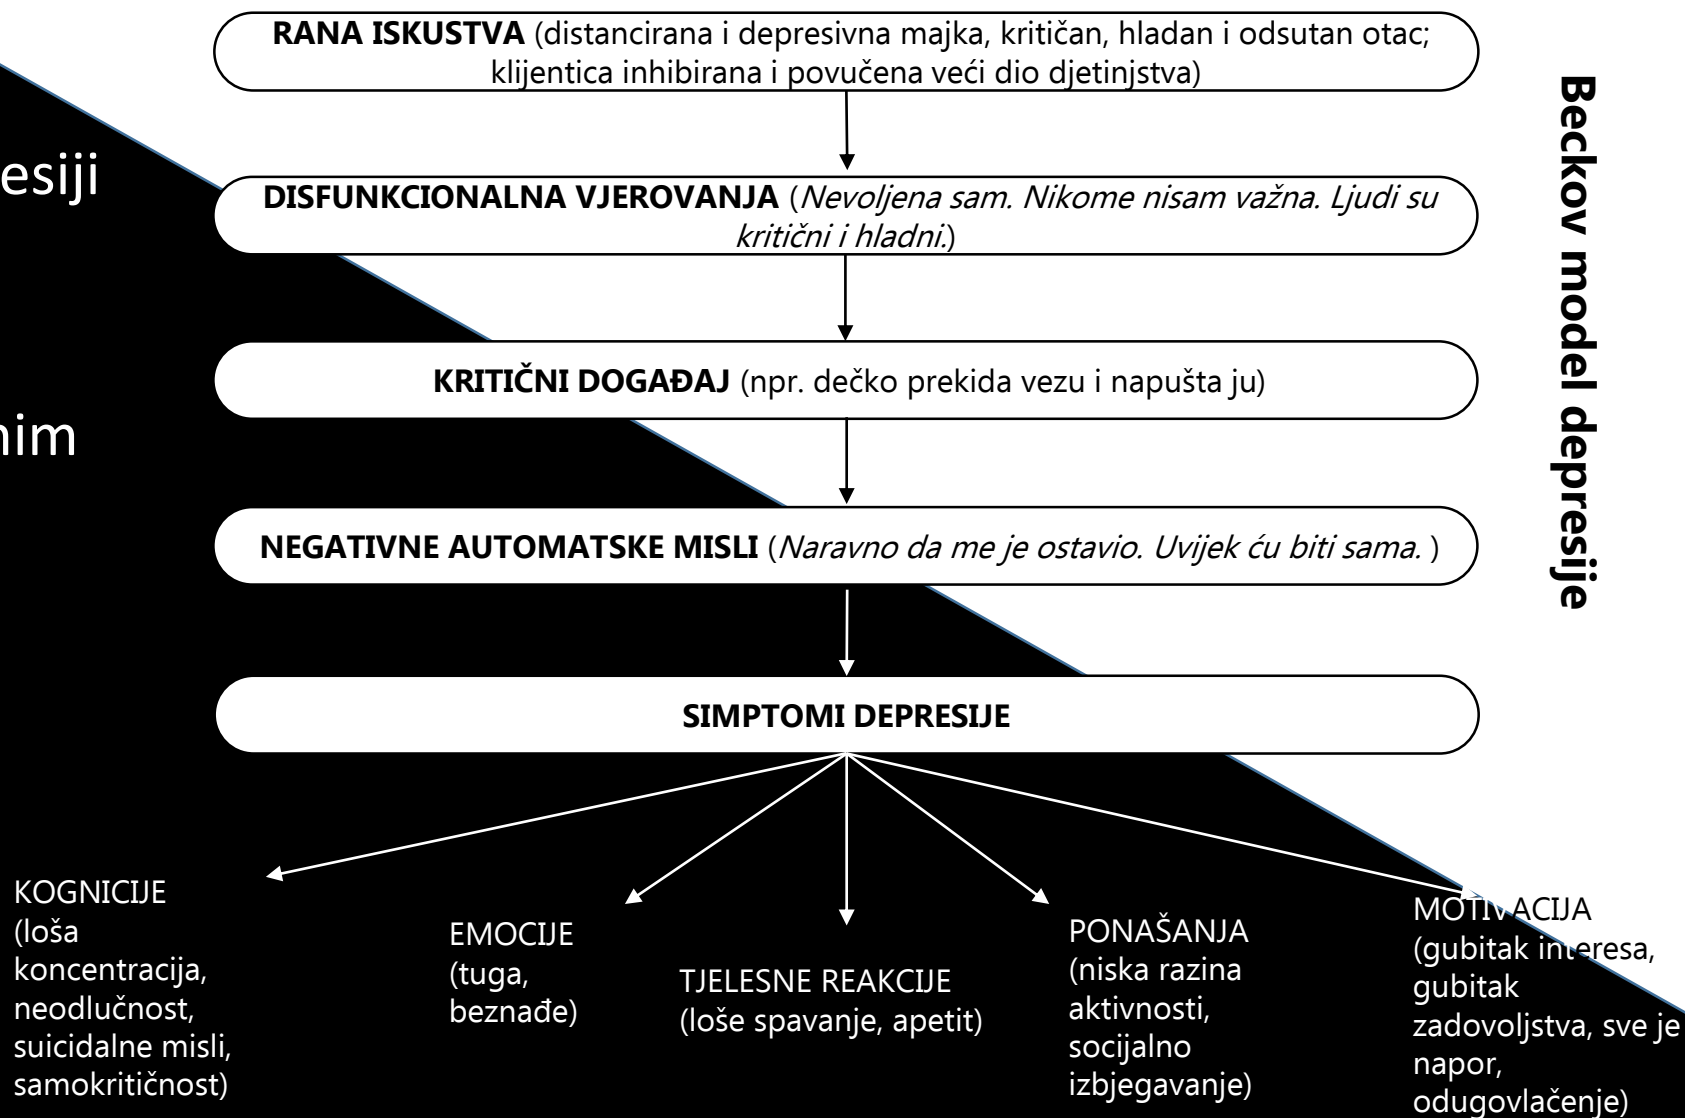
esiji

nim

RANA ISKUSTVA (distancirana i depresivna majka, kritičan, hladan i odsutan otac; klijentica inhibirana i povučena veći dio djetinjstva)

DISFUNKCIONALNA VJEROVANJA (*Nevoljena sam. Nikome nisam važna. Ljudi su kritični i hladni.*)

KRITIČNI DOGAĐAJ (npr. dečko prekida vezu i napušta ju)

NEGATIVNE AUTOMATSKE MISLI (*Naravno da me je ostavio. Uvijek ću biti sama.* )

SIMPTOMI DEPRESIJE

KOGNICIJE (loša koncentracija, neodlučnost, suicidalne misli, samokritičnost)

EMOCIJE (tuga, beznađe)

TJELESNE REAKCIJE (loše spavanje, apetit)

PONAŠANJA (niska razina aktivnosti, socijalno izbjegavanje)

MOTIVACIJA (gubitak interesa, gubitak zadovoljstva, sve je napor, odugovlačenje)

Beckov model depresije